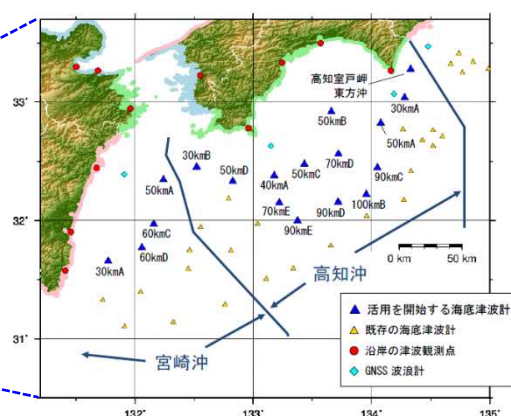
33°
32°
31°
132°
133°
134°
135°

高知室戸岬東方沖
30kmA
50kmB
50kmA
30kmB
50kmD
70kmD
50kmC
40kmA
90kmC
50kmA
70kmE
90kmD
100kmB
90kmE
60kmC
60kmD
30kmA
0 km
50 km
高知沖
宮崎沖

活用を開始する海底津波計
既存の海底津波計
沿岸の津波観測点
GNSS 波浪計